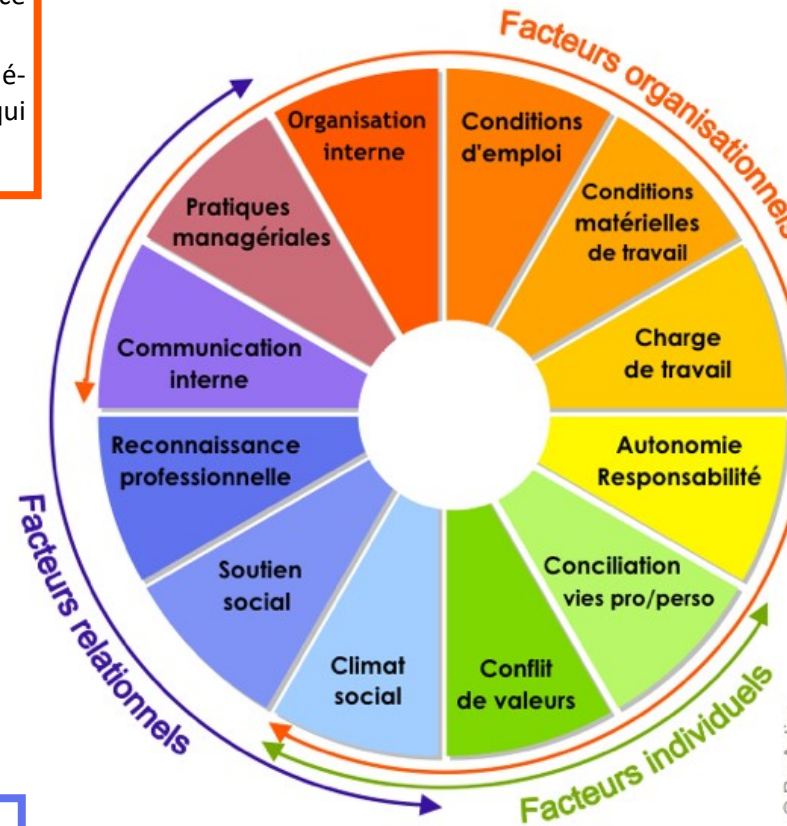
ce

é-
qui

Facteurs organisationnels

Organisation interne

Conditions d'emploi

Conditions matérielles de travail

Charge de travail

Autonomie Responsabilité

Conciliation vies pro/perso

Conflit de valeurs

Climat social

Soutien social

Reconnaissance professionnelle

Communication interne

Pratiques managériales

Facteurs relationnels

Facteurs individuels